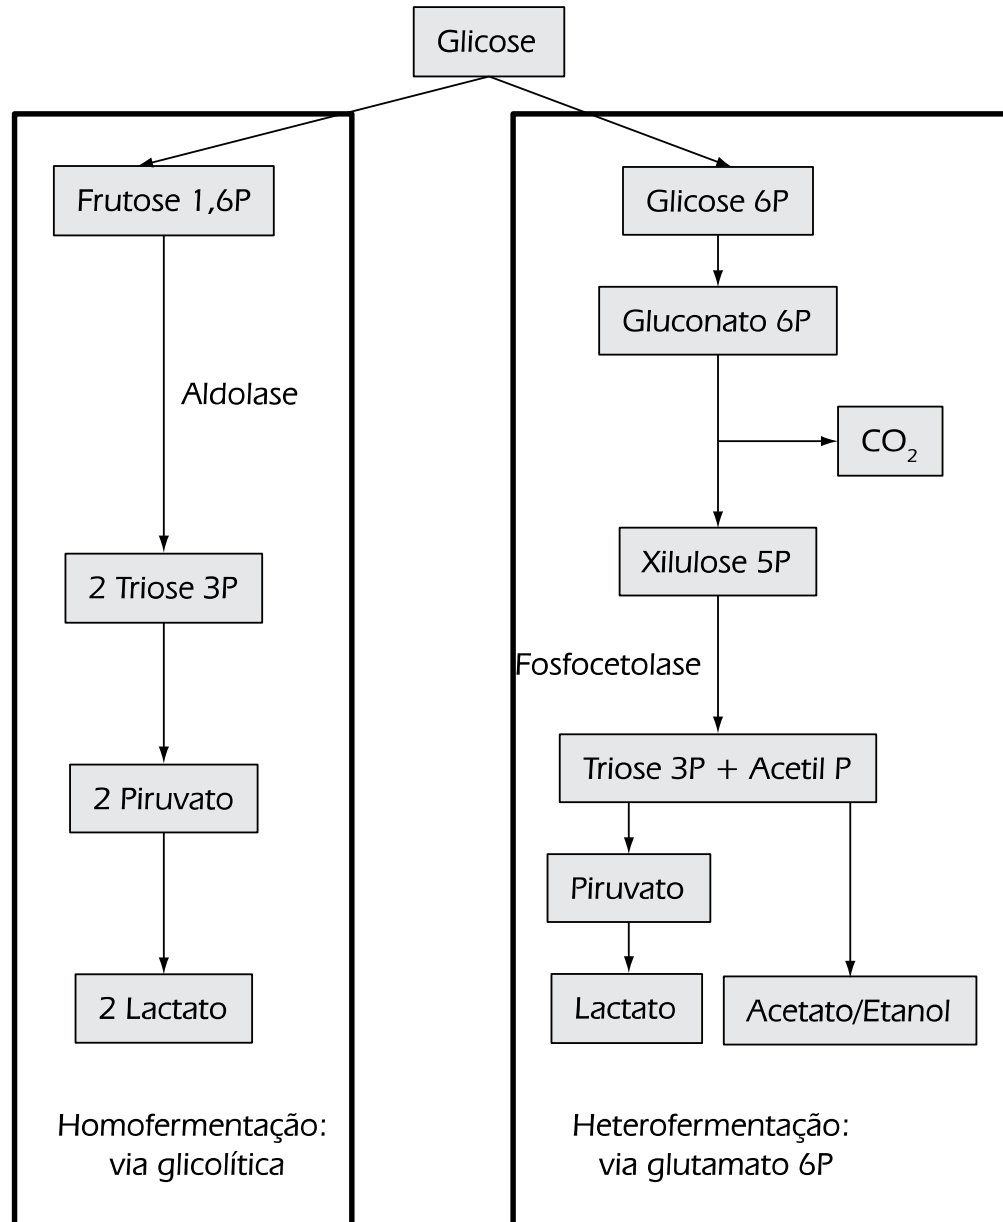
Glicose

Frutose 1,6P

Aldolase

2 Triose 3P

2 Piruvato

2 Lactato

Homofermentação: via glicolítica

Glicose 6P

Gluconato 6P

$CO_2$

Xilulose 5P

Fosfocetolase

Triose 3P + Acetil P

Piruvato

Lactato

Acetato/Etanol

Heterofermentação: via glutamato 6P